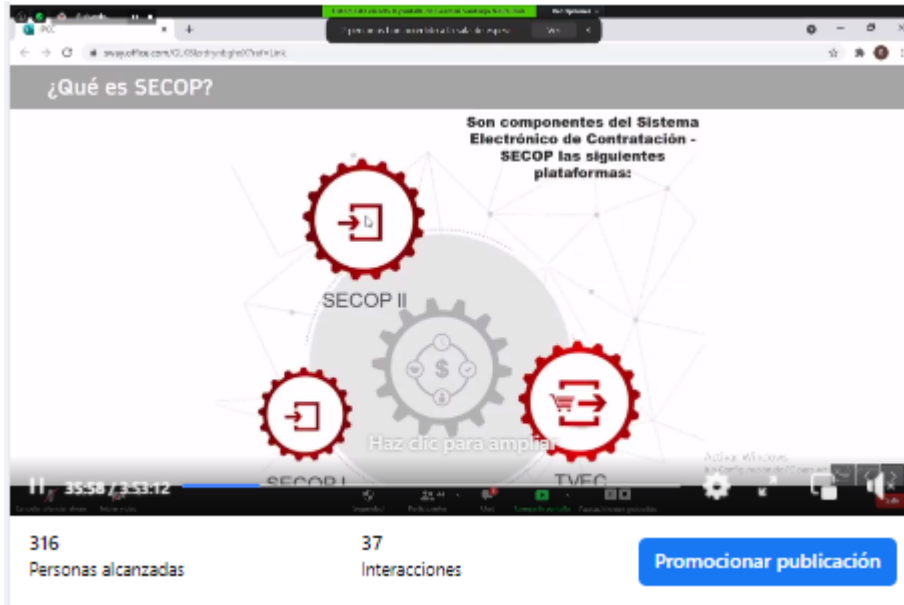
PCC

¿Qué es SECOP?

Son componentes del Sistema Electrónico de Contratación - SECOP las siguientes plataformas:

SECOP II

Haz clic para ampliar

SECOP I

TVEC

35:58 / 3:53:12

Activar Windows

316
Personas alcanzadas

37
Interacciones

Promocionar publicación